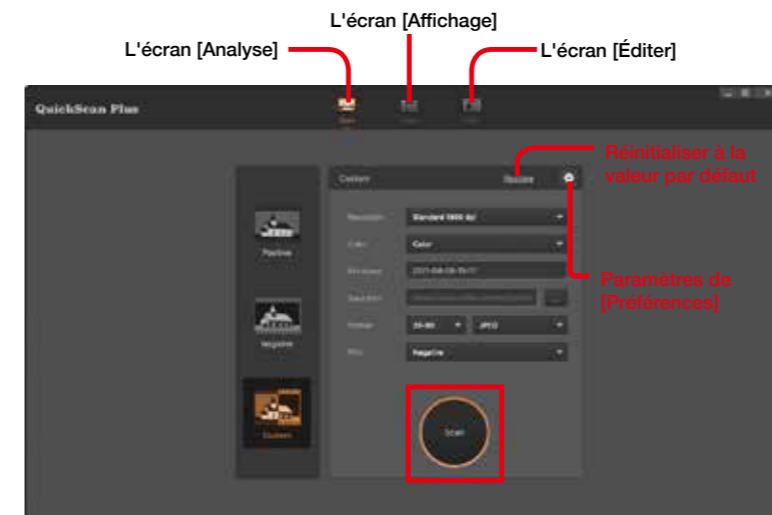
L'écran [Affichage]

L'écran [Analyse]

L'écran [Éditer]

QuickScan Plus

Réinitialiser à la valeur par défaut

Paramètres de [Préférences]

Custom

Restore

Resolution

Standard 3600 dpi

Color

Color

File name

2021-08-18-15-11

Save to

Format

24-Bit

JPEG

Film

Negative

Positive

Negative

Custom

Scan